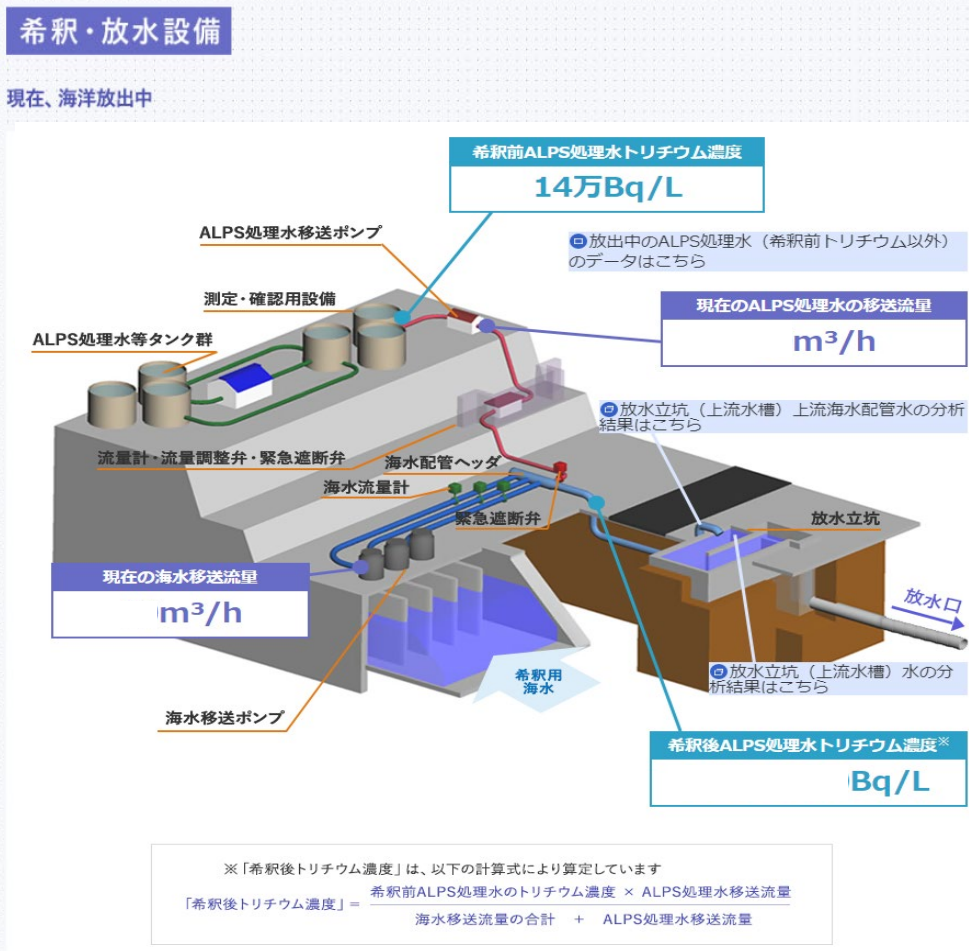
希釈・放水設備

現在、海洋放出中

希釈前ALPS処理水トリチウム濃度
14万Bq/L

ALPS処理水移送ポンプ

放出中のALPS処理水（希釈前トリチウム以外）のデータはこちら

測定・確認用設備

現在のALPS処理水の移送流量
m³/h

ALPS処理水等タンク群

放水立坑（上流水槽）上流海水配管水の分析結果はこちら

流量計・流量調整弁・緊急遮断弁

海水配管ヘッダ

海水流量計

緊急遮断弁

放水立坑

現在の海水移送流量
m³/h

放水口

希釈用海水

放水立坑（上流水槽）水の分析結果はこちら

海水移送ポンプ

希釈後ALPS処理水トリチウム濃度※
Bq/L

※「希釈後トリチウム濃度」は、以下の計算式により算定しています

「希釈後トリチウム濃度」＝ $\frac{\text{希釈前ALPS処理水のトリチウム濃度 × ALPS処理水移送流量}}{\text{海水移送流量の合計 ＋ ALPS処理水移送流量}}$